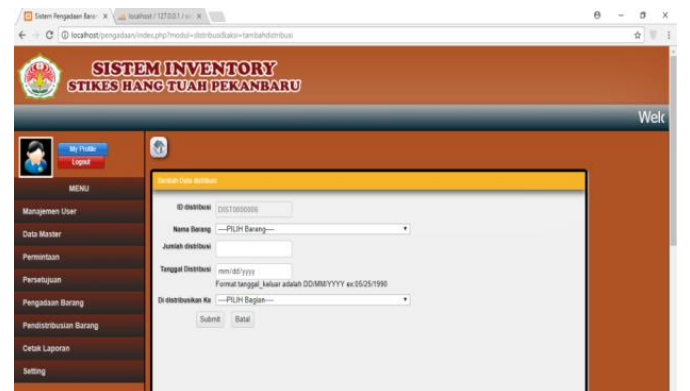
Sistem Pengadaan Baran × localhost / 127.0.0.1 / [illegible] ×

localhost/pengadaan/index.php?modul=distribusi&aksi=tambahdistribusi

SISTEM INVENTORY
STIKES HANG TUAH PEKANBARU

Welc

My Profile
Logout

MENU

Manajemen User

Data Master

Permintaan

Persetujuan

Pengadaan Barang

Pendistribusian Barang

Cetak Laporan

Setting

Tambah Data distribusi

ID distribusi DIST0000006

Nama Barang ---PILIH Barang---

Jumlah distribusi

Tanggal Distribusi mm/dd/yyyy
Format tanggal_keluar adalah DD/MM/YYYY ex:05/25/1990

Di distribusikan Ke ---PILIH Bagian---

Submit Batal